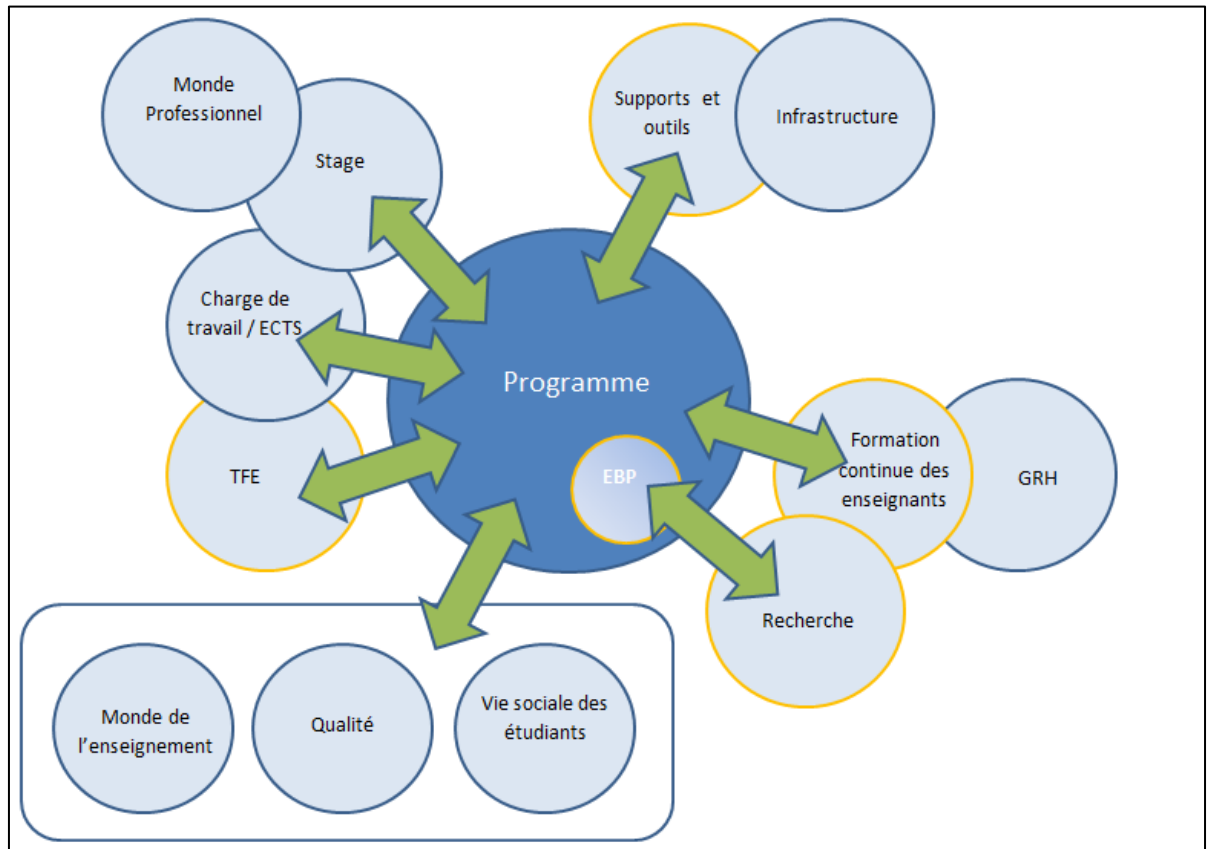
Monde Professionnel

Stage

Supports et outils

Infrastructure

Charge de travail / ECTS

Programme

TFE

EBP

Formation continue des enseignants

GRH

Recherche

Monde de l'enseignement

Qualité

Vie sociale des étudiants